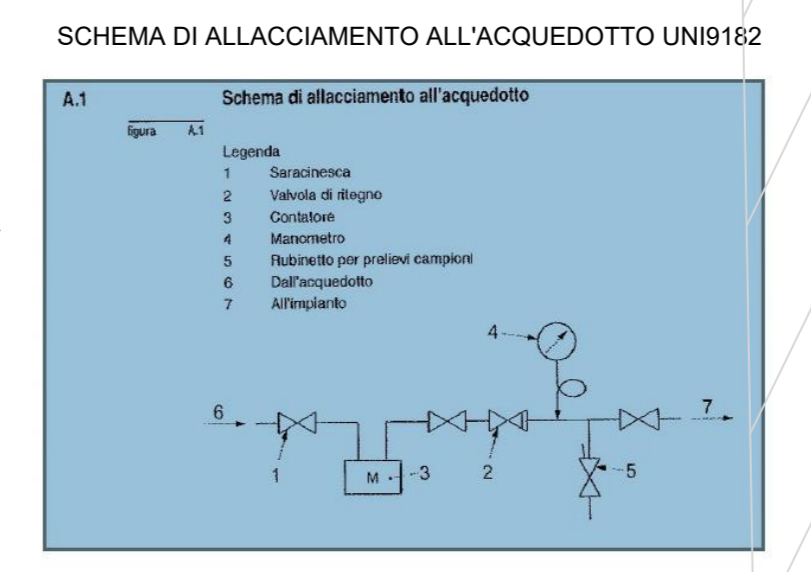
SCHEMA DI ALLACCIAMENTO ALL'ACQUEDOTTO UNI9182

A.1 Schema di allacciamento all'acquedotto

figura A.1

Legenda
1 Saracinesca
2 Valvola di ritegno
3 Contatore
4 Manometro
5 Rubinetto per prelievi campioni
6 Dall'acquedotto
7 All'impianto

4
6
7
M
1
3
2
5